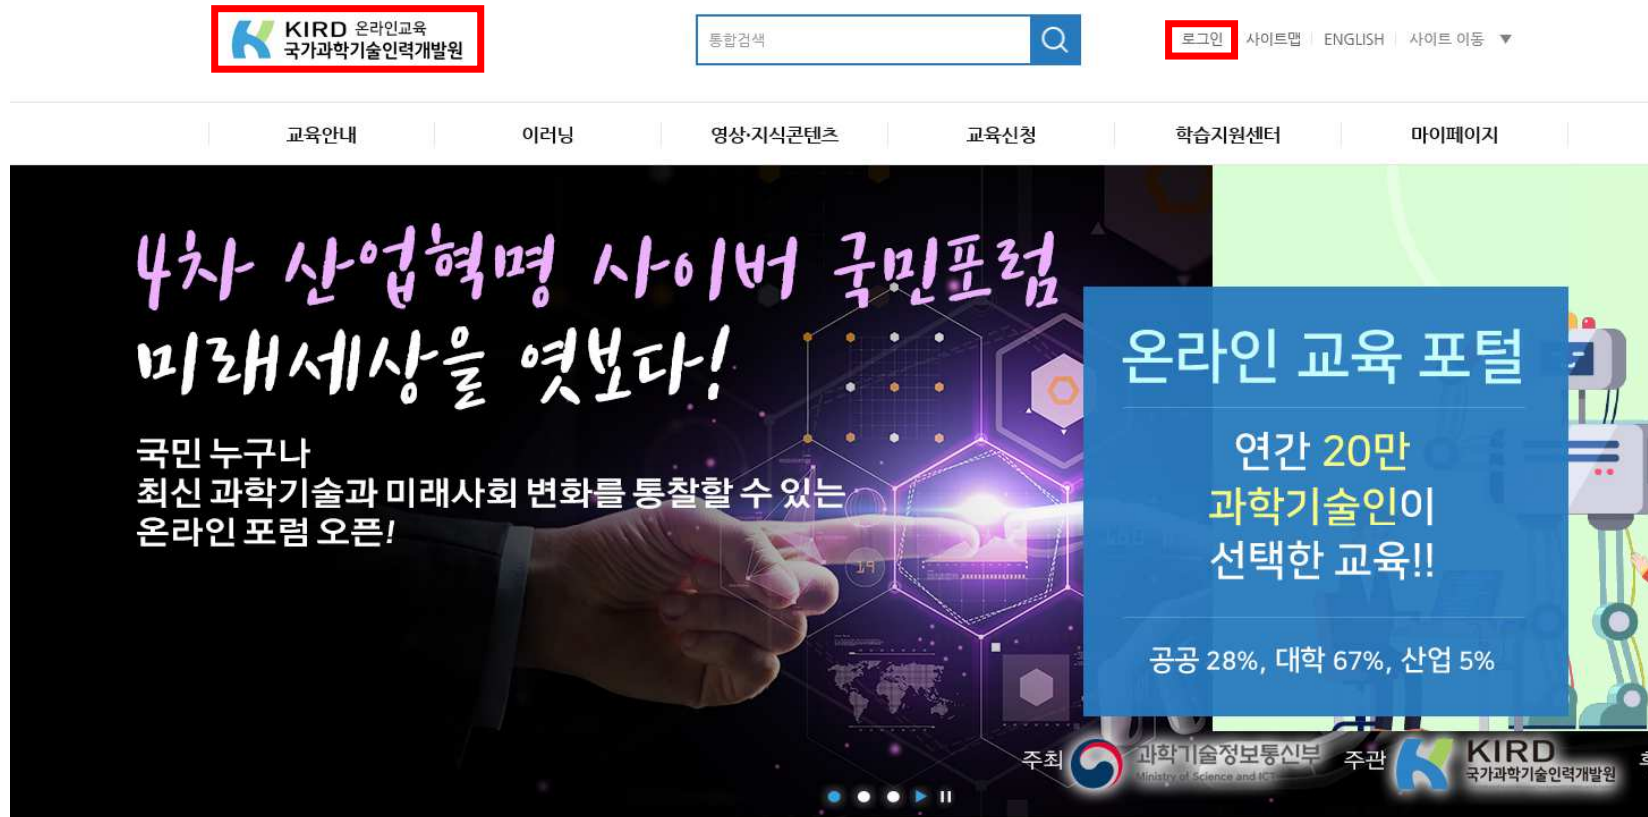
KIRD 온라인교육
국가과학기술인력개발원

통합검색

로그인 | 사이트맵 | ENGLISH | 사이트 이동 ▼

교육안내 | 이러닝 | 영상·지식콘텐츠 | 교육신청 | 학습지원센터 | 마이페이지

4차 산업혁명 사이버 국민포럼
미래세상을 엿보다!

국민 누구나
최신 과학기술과 미래사회 변화를 통찰할 수 있는
온라인 포럼 오픈!

주최 과학기술정보통신부 Ministry of Science and ICT 주관 KIRD 국가과학기술인력개발원

온라인 교육 포털

연간 20만
과학기술인이
선택한 교육!!

공공 28%, 대학 67%, 산업 5%